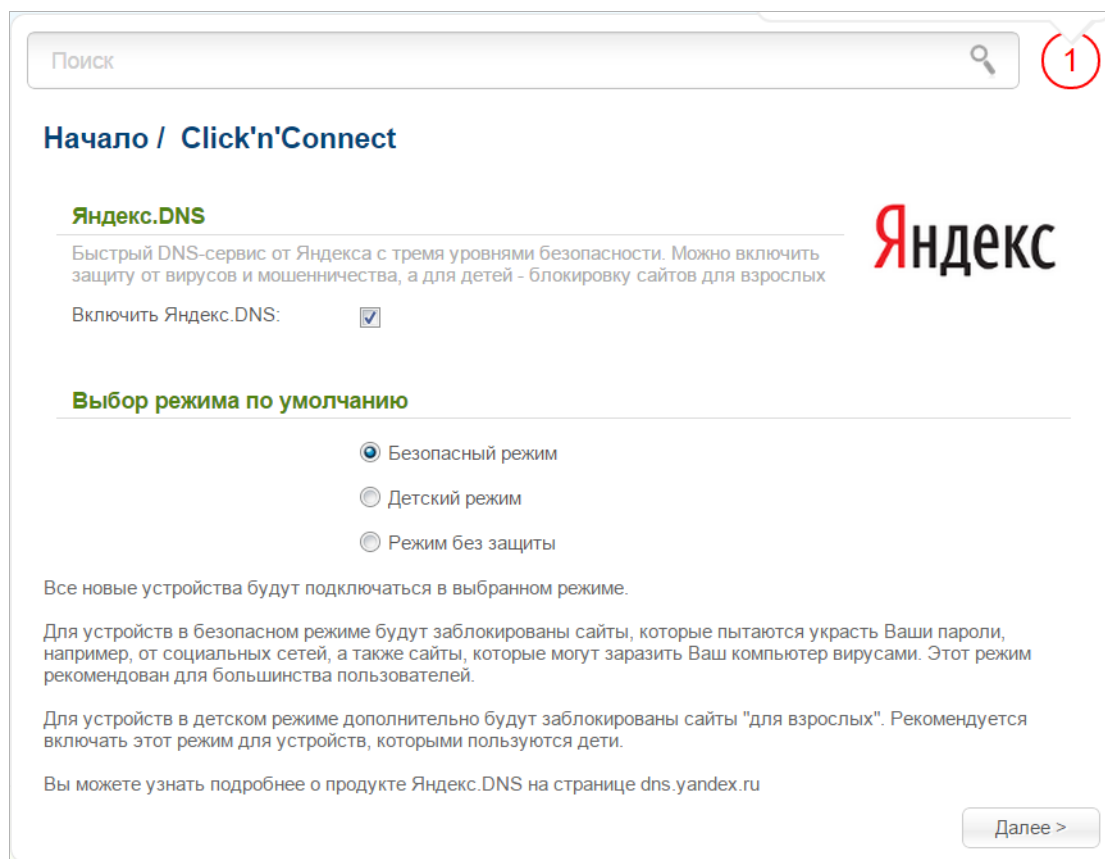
Поиск

1

Начало / Click'n'Connect

Яндекс.DNS

Яндекс

Быстрый DNS-сервис от Яндекса с тремя уровнями безопасности. Можно включить защиту от вирусов и мошенничества, а для детей - блокировку сайтов для взрослых

Включить Яндекс.DNS:

Выбор режима по умолчанию

Безопасный режим

Детский режим

Режим без защиты

Все новые устройства будут подключаться в выбранном режиме.

Для устройств в безопасном режиме будут заблокированы сайты, которые пытаются украсть Ваши пароли, например, от социальных сетей, а также сайты, которые могут заразить Ваш компьютер вирусами. Этот режим рекомендован для большинства пользователей.

Для устройств в детском режиме дополнительно будут заблокированы сайты "для взрослых". Рекомендуется включать этот режим для устройств, которыми пользуются дети.

Вы можете узнать подробнее о продукте Яндекс.DNS на странице dns.yandex.ru

Далее >